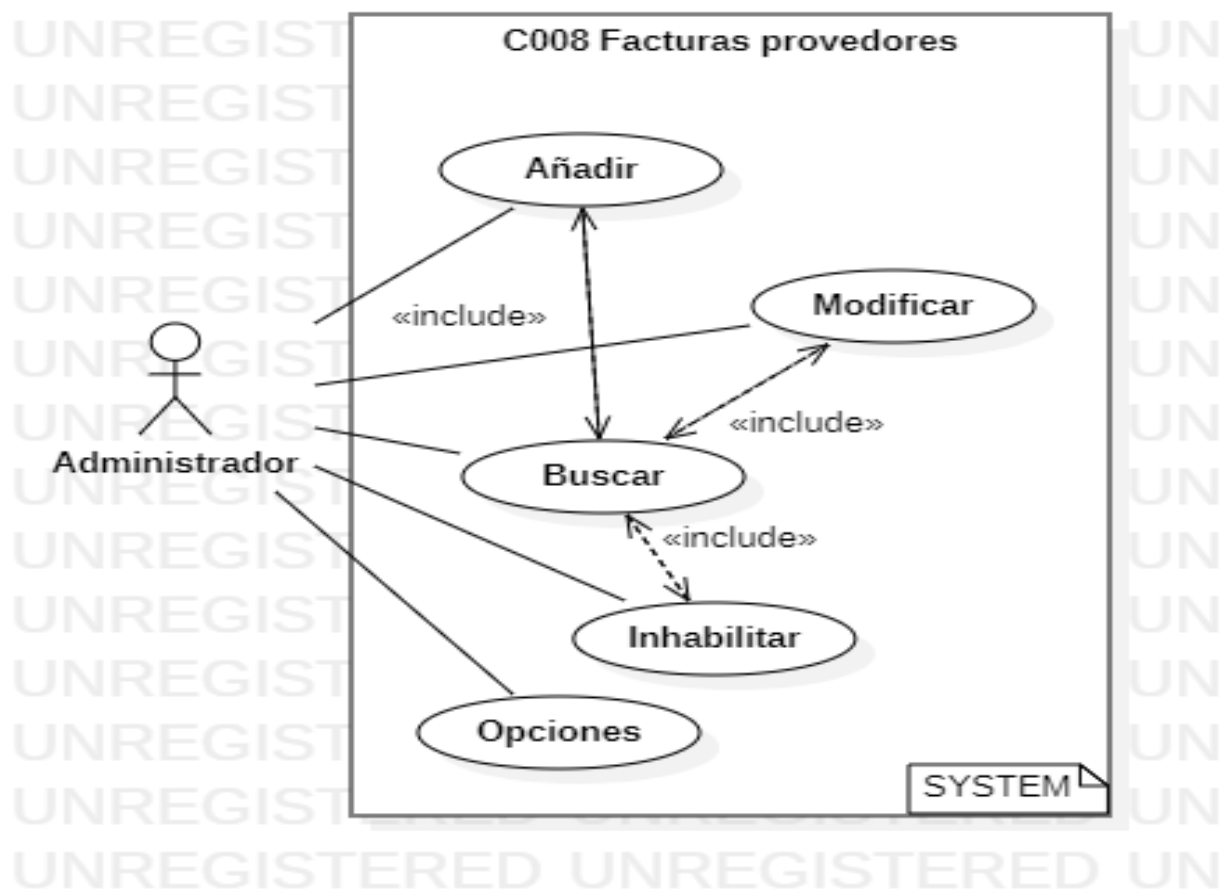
C008 Facturas provedores

Añadir

«include»

Modificar

«include»

Administrador

Buscar

«include»

Inhabilitar

Opciones

SYSTEM

UNREGIST UN
UNREGIST UN
UNREGIST UN
UNREGIST UN
UNREGIST UN
UNREGIST UN
UNREGIST UN
UNREGIST UN
UNREGIST UN
UNREGIST UN
UNREGIST UN
UNREGIST UN
UNREGIST UN
UNREGISTERED UNREGISTERED UN